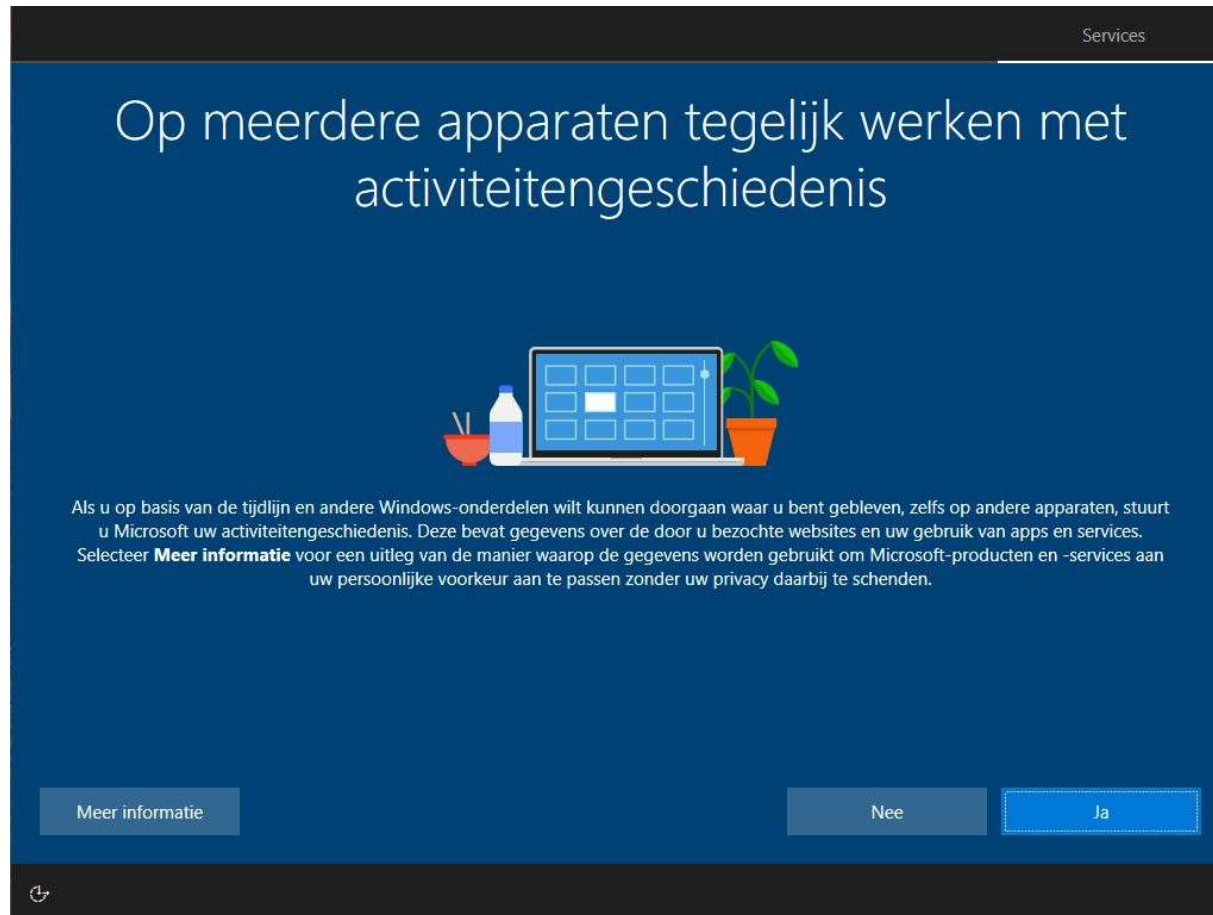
Services

Op meerdere apparaten tegelijk werken met activiteitengeschiedenis

Als u op basis van de tijdlijn en andere Windows-onderdelen wilt kunnen doorgaan waar u bent gebleven, zelfs op andere apparaten, stuurt u Microsoft uw activiteitengeschiedenis. Deze bevat gegevens over de door u bezochte websites en uw gebruik van apps en services. Selecteer **Meer informatie** voor een uitleg van de manier waarop de gegevens worden gebruikt om Microsoft-producten en -services aan uw persoonlijke voorkeur aan te passen zonder uw privacy daarbij te schenden.

Meer informatie

Nee

Ja